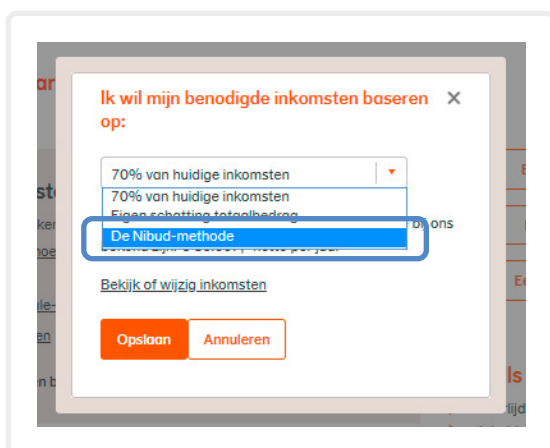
Ik wil mijn benodigde inkomsten baseren op:

×

70% van huidige inkomsten

70% van huidige inkomsten

Eigen schatting totaalbedrag

De Nibud-methode

bij ons

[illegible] netto per jaar

Bekijk of wijzig inkomsten

Opslaan

Annuleren